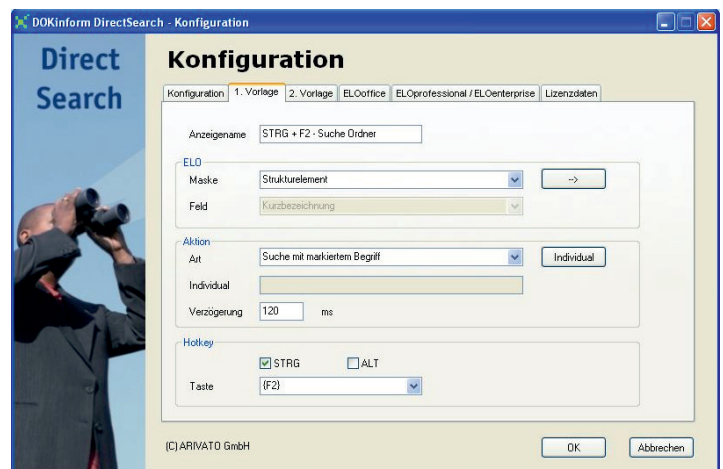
DOKinform DirectSearch - Konfiguration

Direct Search

Konfiguration

Konfiguration | 1. Vorlage | 2. Vorlage | ELOoffice | ELOprofessional / ELOenterprise | Lizenzdaten

Anzeigename STRG + F2 - Suche Ordner

ELO
Maske Strukturelement -->
Feld Kurzbezeichnung

Aktion
Art Suche mit markiertem Begriff Individual
Individual
Verzögerung 120 ms

Hotkey
STRG ALT
Taste {F2}

(C) ARIVATO GmbH

OK Abbrechen